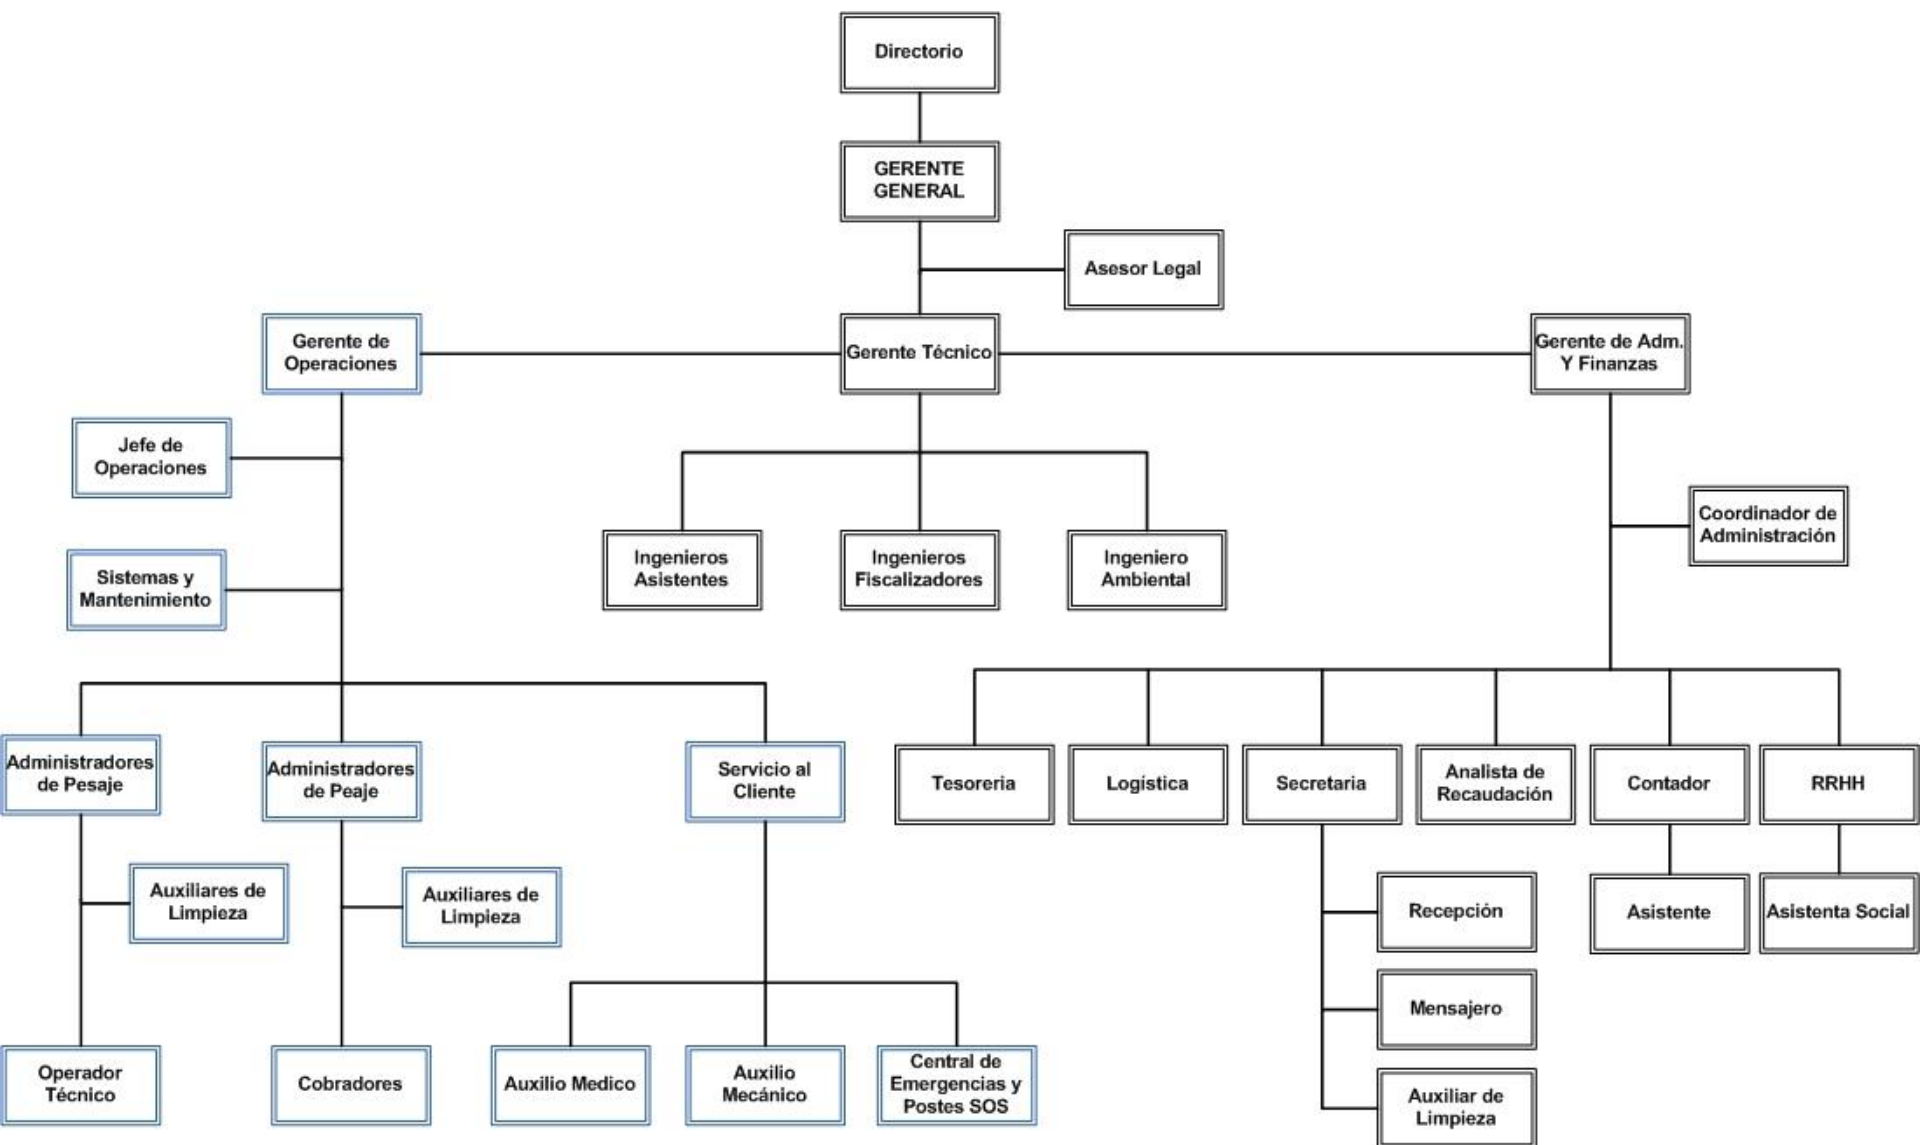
Directorio

GERENTE GENERAL

Asesor Legal

Gerente de Operaciones

Gerente Técnico

Gerente de Adm. Y Finanzas

Jefe de Operaciones

Sistemas y Mantenimiento

Ingenieros Asistentes

Ingenieros Fiscalizadores

Ingeniero Ambiental

Coordinador de Administración

Administradores de Pesaje

Administradores de Peaje

Servicio al Cliente

Tesoreria

Logística

Secretaria

Analista de Recaudación

Contador

RRHH

Auxiliares de Limpieza

Auxiliares de Limpieza

Recepción

Asistente

Asistenta Social

Mensajero

Operador Técnico

Cobradores

Auxilio Medico

Auxilio Mecánico

Central de Emergencias y Postes SOS

Auxiliar de Limpieza